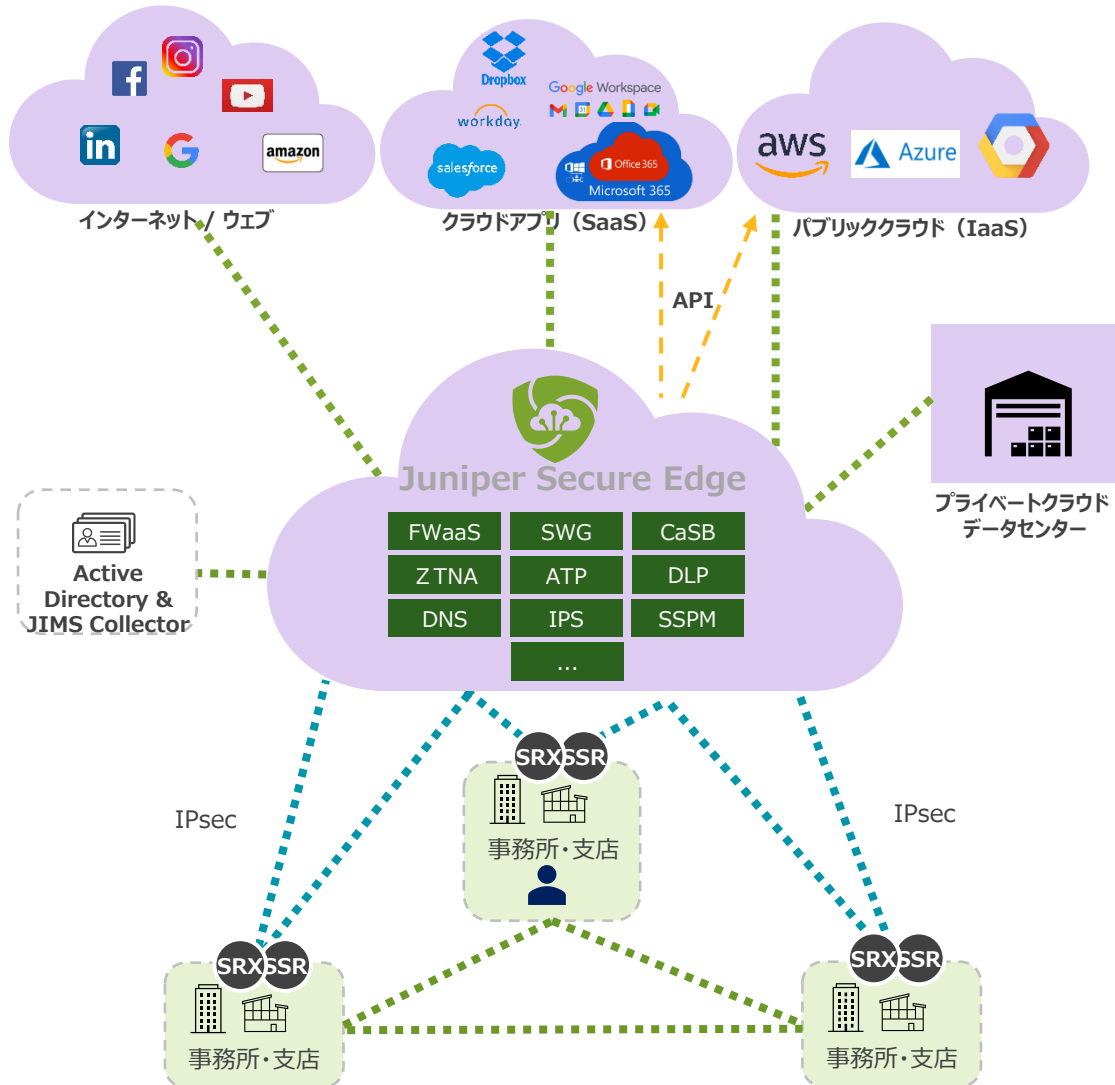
amazon

インターネット / ウェブ

Dropbox
Google Workspace
workday.
salesforce
Office 365
Microsoft 365

クラウドアプリ（SaaS）

aws
Azure

パブリッククラウド（IaaS）

API

Juniper Secure Edge

| FWaaS | SWG | CaSB |
|---|---|---|
| Z TNA | ATP | DLP |
| DNS | IPS | SSPM |
| | ... | |

Active Directory & JIMS Collector

プライベートクラウド データセンター

IPsec

IPsec

SRX SSR
事務所・支店

SRX SSR
事務所・支店

SRX SSR
事務所・支店